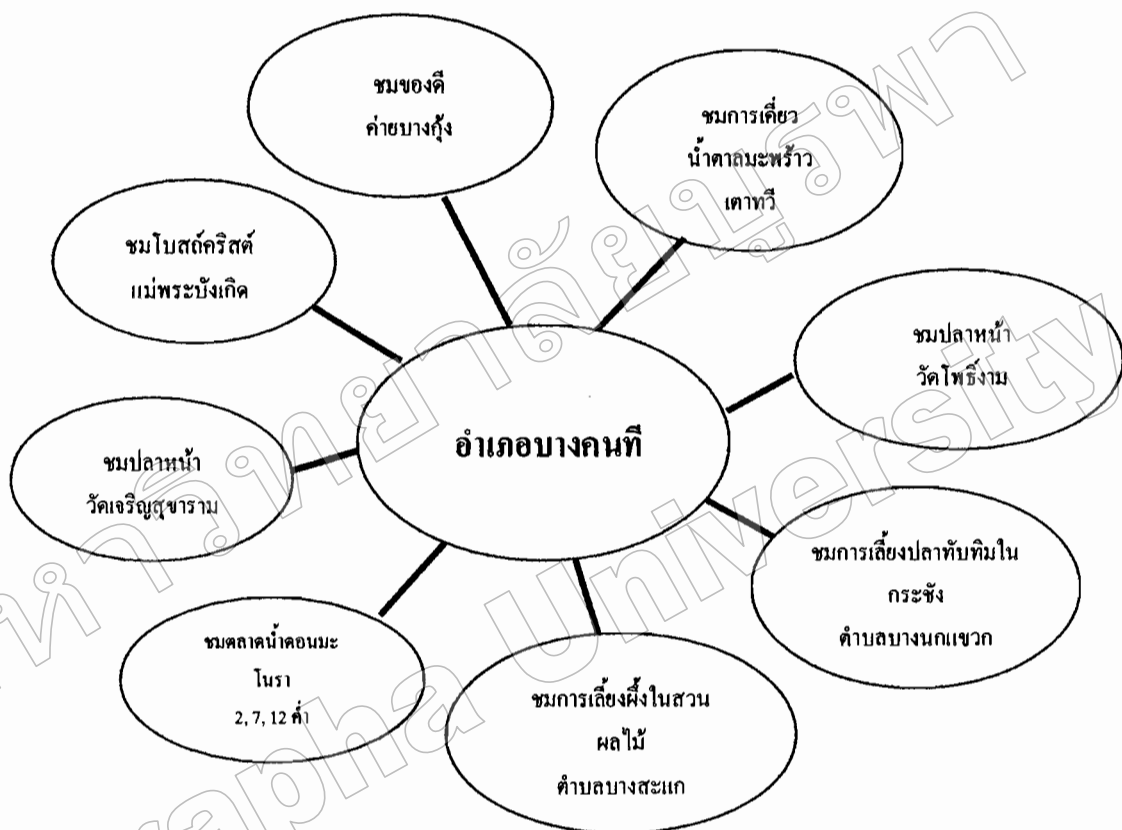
ชมของดี
ค่ายบางกุ้ง

ชมการเคี่ยว
น้ำตาลมะพร้าว
เตาทวี

ชมโบสถ์คริสต์
แม่พระบังเกิด

ชมปลาหน้า
วัดโพธิ์งาม

อำเภอบางคนที

ชมปลาหน้า
วัดเจริญสุขาราม

ชมการเลี้ยงปลาทับทิมใน
กระชัง
ตำบลบางนกแขวก

ชมตลาดน้ำดอนมะ
โนรา
2, 7, 12 ค่ำ

ชมการเลี้ยงผึ้งในสวน
ผลไม้
ตำบลบางสะแก

มหาวิทยาลัยบูรพา
Burapha University